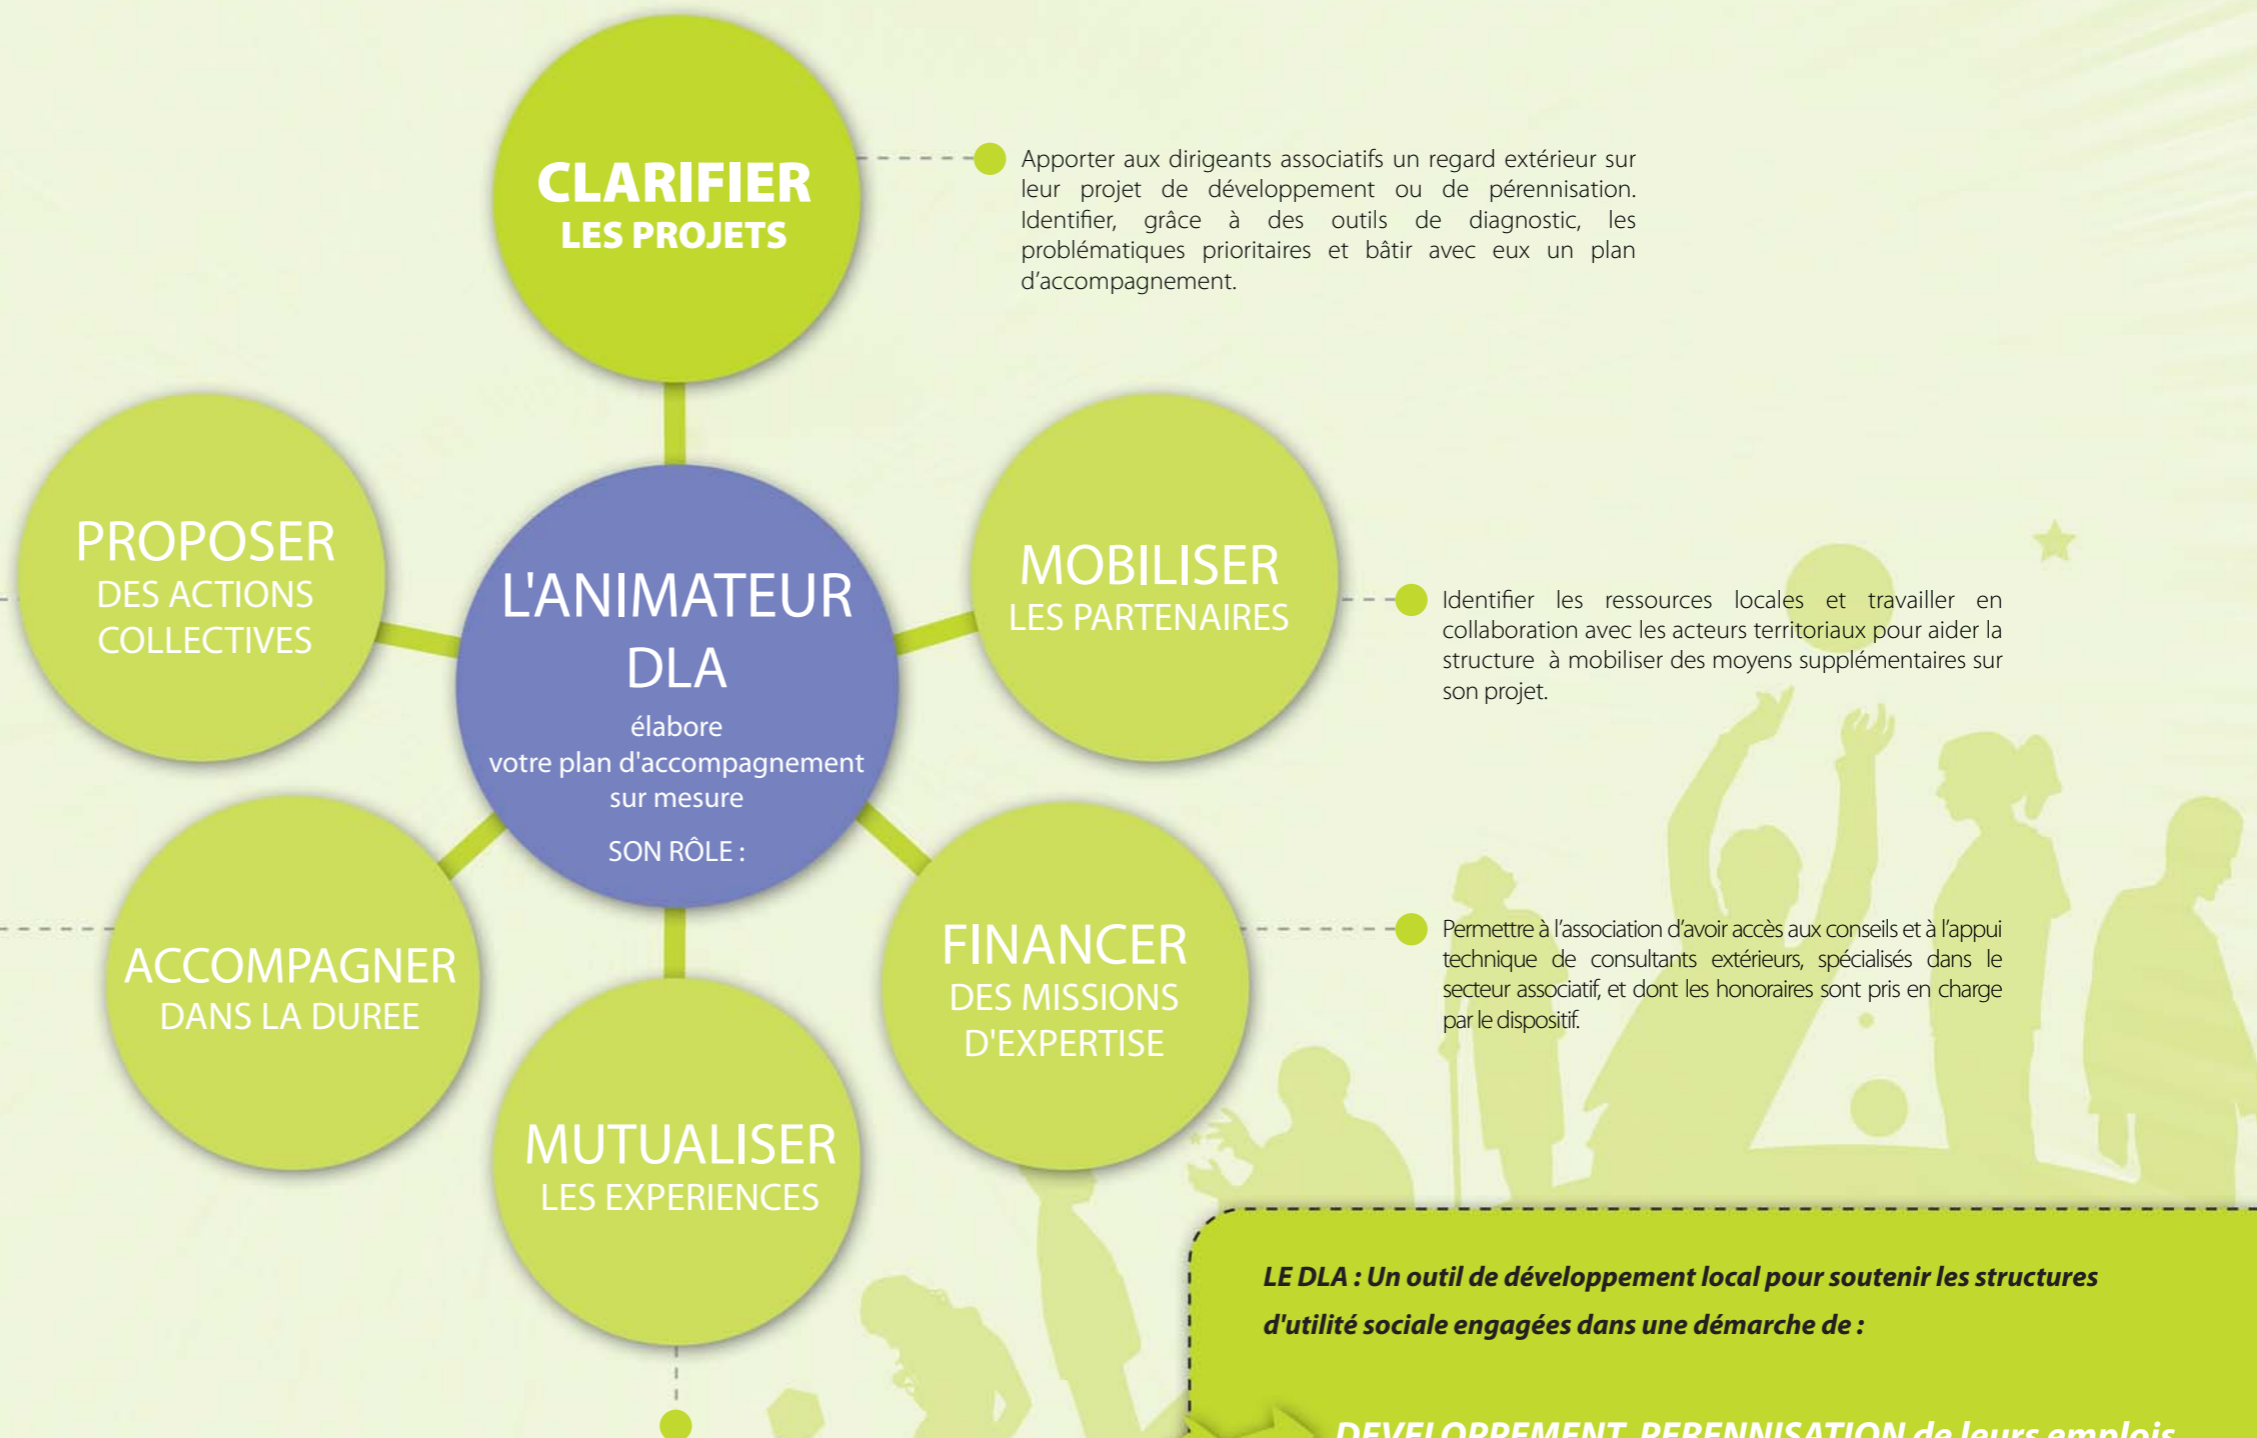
CLARIFIER
LES PROJETS

Apporter aux dirigeants associatifs un regard extérieur sur leur projet de développement ou de pérennisation. Identifier, grâce à des outils de diagnostic, les problématiques prioritaires et bâtir avec eux un plan d'accompagnement.

PROPOSER
DES ACTIONS COLLECTIVES

L'ANIMATEUR DLA
élabore
votre plan d'accompagnement sur mesure
SON RÔLE :

MOBILISER
LES PARTENAIRES

Identifier les ressources locales et travailler en collaboration avec les acteurs territoriaux pour aider la structure à mobiliser des moyens supplémentaires sur son projet.

ACCOMPAGNER
DANS LA DUREE

FINANCER
DES MISSIONS D'EXPERTISE

Permettre à l'association d'avoir accès aux conseils et à l'appui technique de consultants extérieurs, spécialisés dans le secteur associatif, et dont les honoraires sont pris en charge par le dispositif.

MUTUALISER
LES EXPERIENCES

LE DLA : Un outil de développement local pour soutenir les structures d'utilité sociale engagées dans une démarche de :

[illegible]